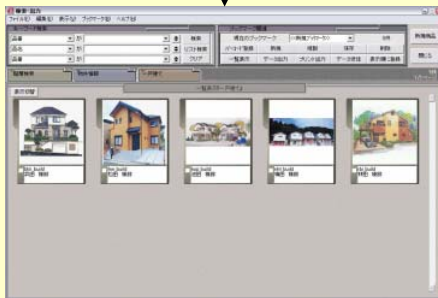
検索・出力
ファイル(F) 編集(E) 表示(V) ブックマーク(B) ヘルプ(H)
品番 が
品名 が
品番 が
検索
リスト検索
クリア
現在のブックマーク
印刷
削除
パーツ検索
表示
複製
保存
一覧表示
データ出力
プリント出力
データ送信
表示順ご登録
新規商品
閉じる
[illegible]
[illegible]
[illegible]
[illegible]
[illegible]
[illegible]
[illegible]
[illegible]
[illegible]
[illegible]
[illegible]